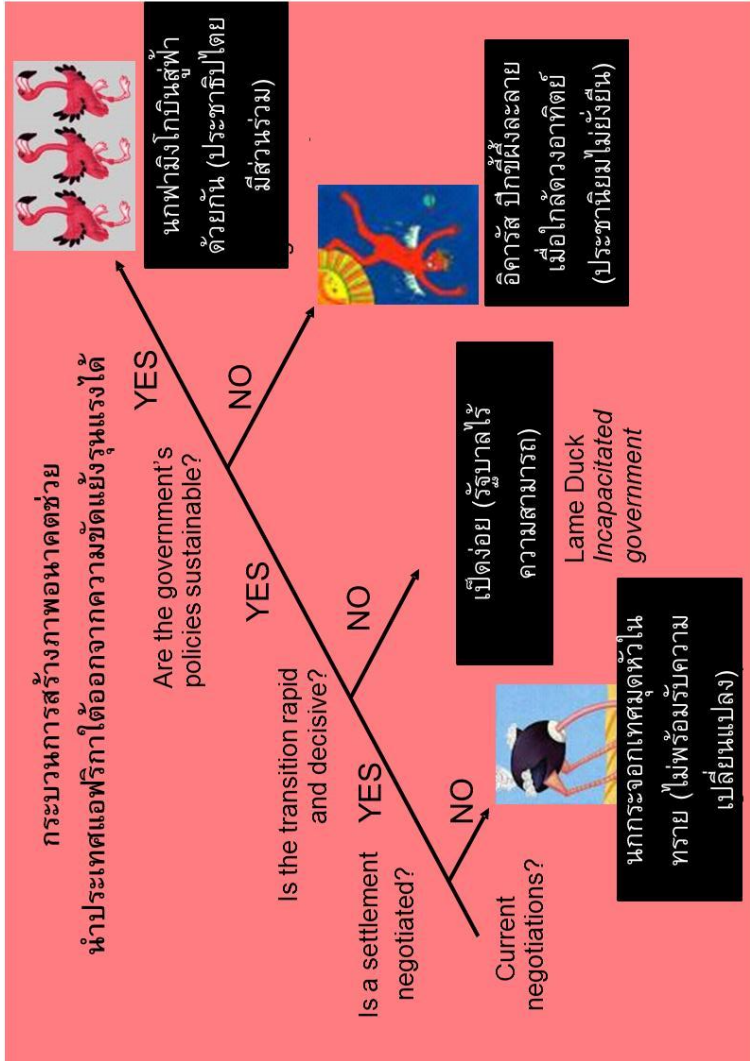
กระบวนการสร้างภาพอนาคตช่วย
นำประเทศแอฟริกาใต้ออกจากความขัดแย้งรุนแรงได้

Current negotiations?

Is a settlement negotiated?

NO

YES

Is the transition rapid and decisive?

NO

YES

Are the government's policies sustainable?

NO

YES

นกกระจอกเทศมุดหัวในทราย (ไม่พร้อมรับความเปลี่ยนแปลง)

เป็ดง่อย (รัฐบาลไร้ความสามารถ)

Lame Duck
Incapacitated government

อิคารัส ปีกขี้ผึ้งละลายเมื่อใกล้ดวงอาทิตย์ (ประชานิยมไม่ยั่งยืน)

นกฟลามิงโกบินสู่ฟ้าด้วยกัน (ประชาธิปไตยมีส่วนร่วม)